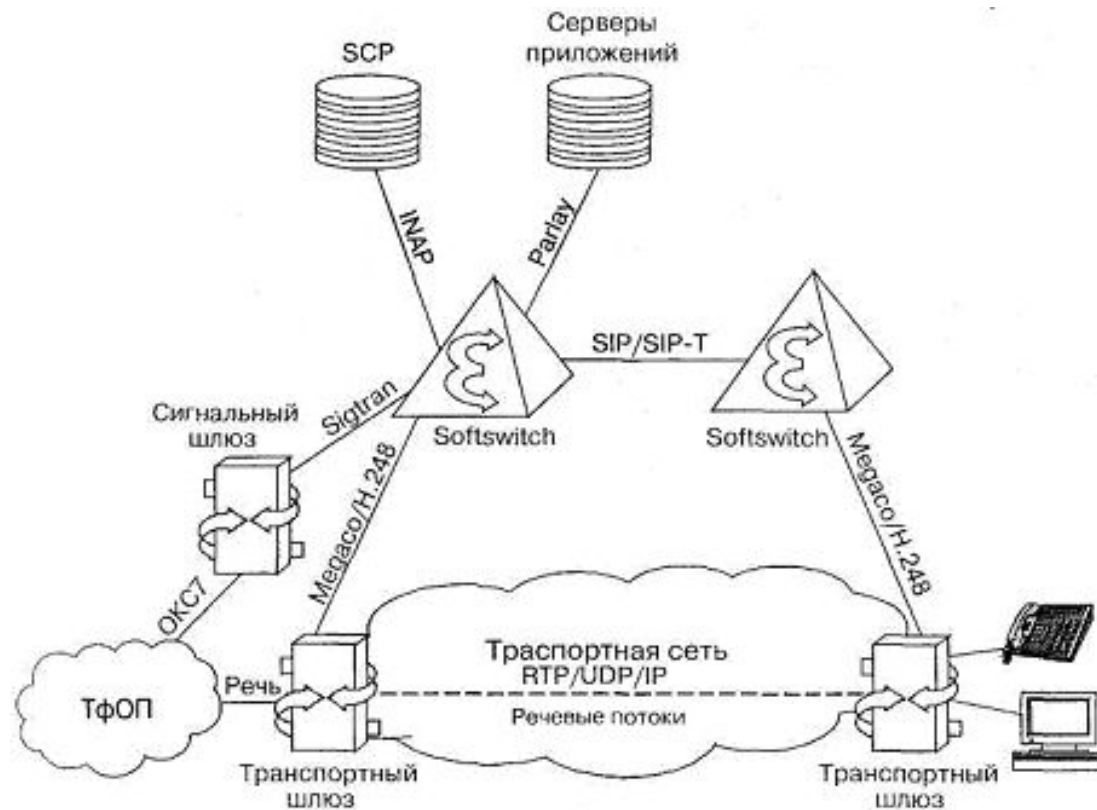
SCP

Серверы приложений

INAP

Parlay

SIP/SIP-T

Sigtran

Сигнальный шлюз

Softswitch

Softswitch

Megaco/H.248

Megaco/H.248

OKC7

Траспортная сеть
RTP/UDP/IP

Речь

ТфОП

Речевые потоки

Транспортный шлюз

Транспортный шлюз